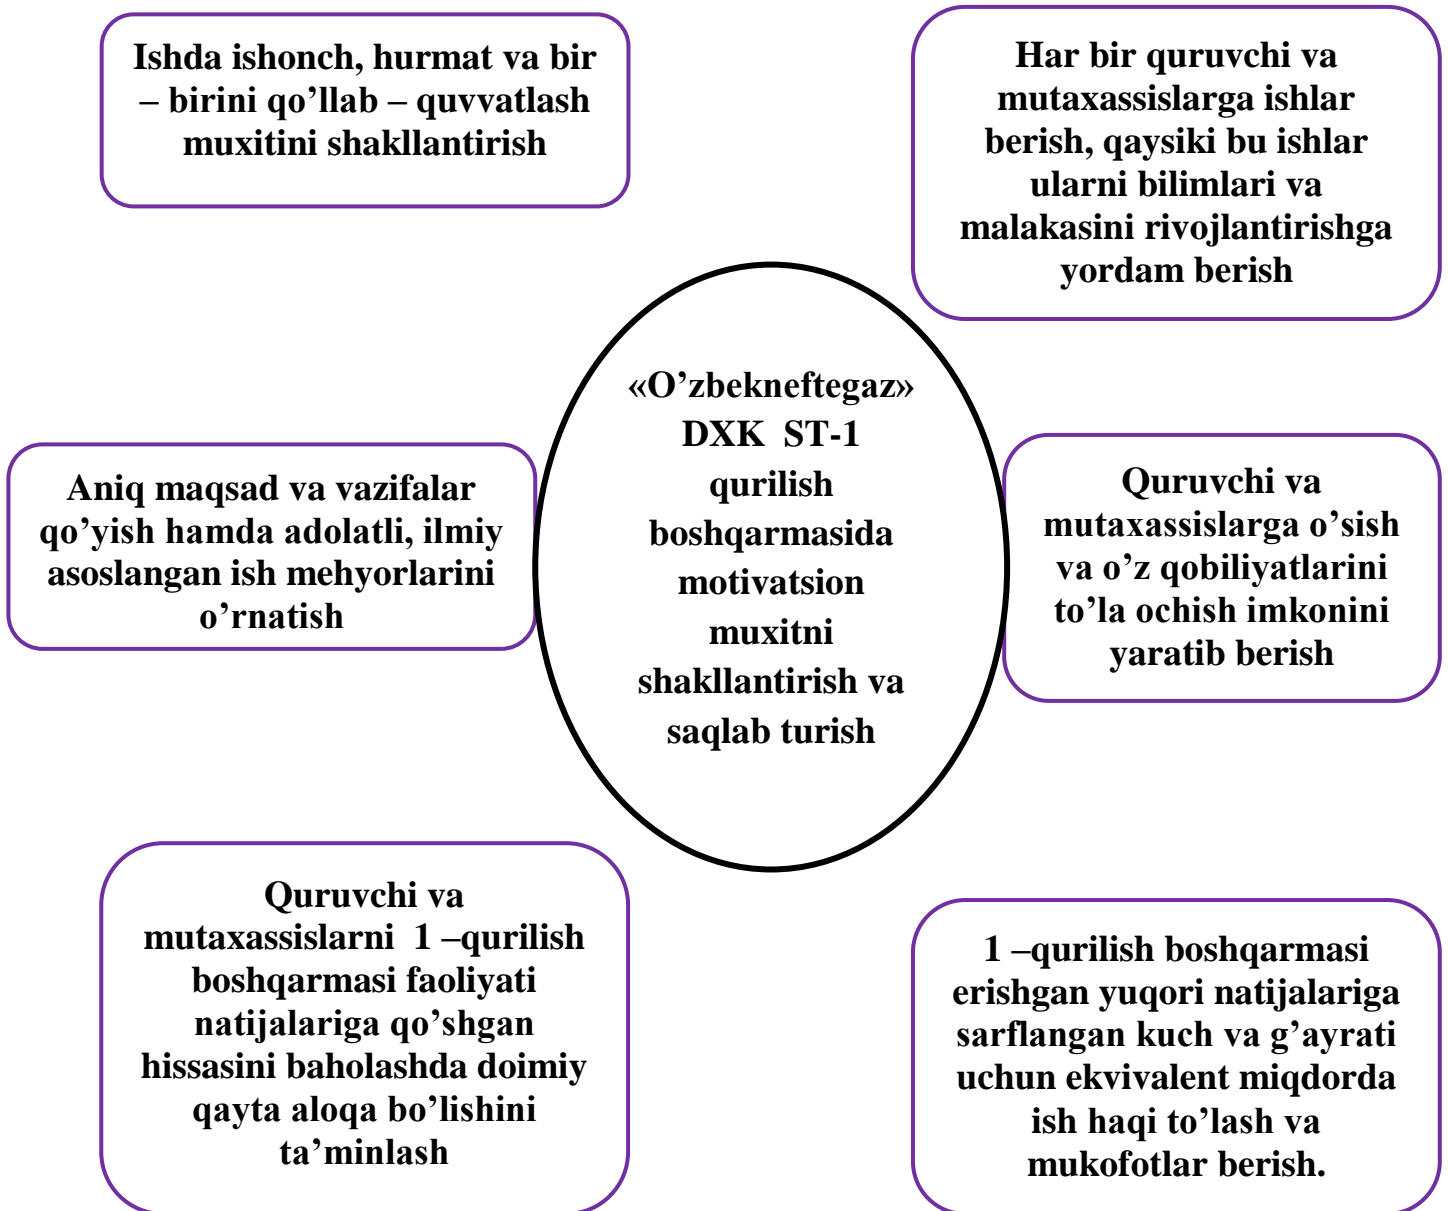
Ishda ishonch, hurmat va bir – birini qo’llab – quvvatlash muxitini shakllantirish

Har bir quruvchi va mutaxassislarga ishlar berish, qaysiki bu ishlar ularni bilimlari va malakasini rivojlantirishga yordam berish

«O’zbekneftegaz» DXK ST-1 qurilish boshqarmasida motivatsion muxitni shakllantirish va saqlab turish

Aniq maqsad va vazifalar qo’yish hamda adolatli, ilmiy asoslangan ish mehyorlarini o’rnatish

Quruvchi va mutaxassislarga o’sish va o’z qobiliyatlarini to’la ochish imkonini yaratib berish

Quruvchi va mutaxassislarni 1 –qurilish boshqarmasi faoliyati natijalariga qo’shgan hissasini baholashda doimiy qayta aloqa bo’lishini ta’minlash

1 –qurilish boshqarmasi erishgan yuqori natijalariga sarflangan kuch va g’ayrati uchun ekvivalent miqdorda ish haqi to’lash va mukofotlar berish.